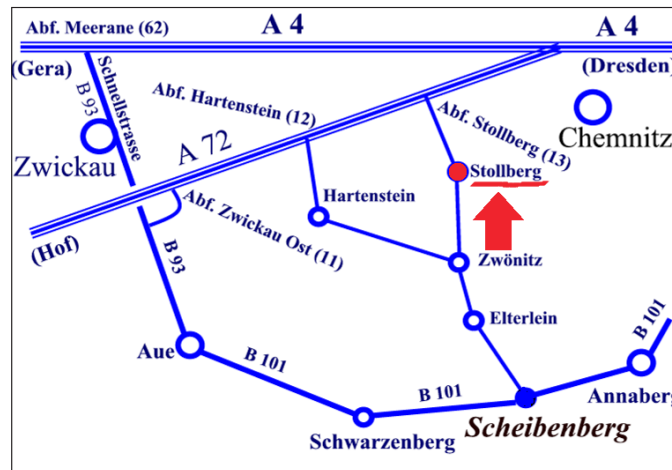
Abf. Meerane (62)
A 4
A 4
(Gera)
(Dresden)
B 93
Schnellstrasse
Abf. Hartenstein (12)
Abf. Stollberg (13)
Chemnitz
Zwickau
A 72
Stollberg
Hartenstein
Abf. Zwickau Ost (11)
(Hof)
B 93
Zwönitz
Elterlein
B 101
Aue
B 101
B 101
Annaberg
Schwarzenberg
Scheibenberg